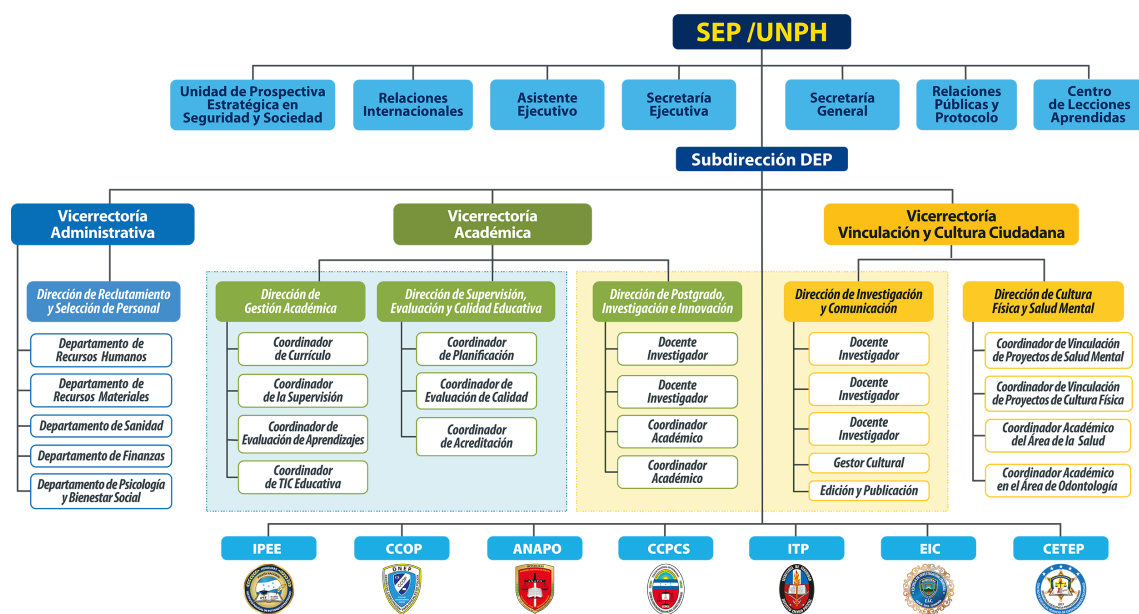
SEP /UNPH

Unidad de Prospectiva Estratégica en Seguridad y Sociedad

Relaciones Internacionales

Asistente Ejecutivo

Secretaría Ejecutiva

Secretaría General

Relaciones Públicas y Protocolo

Centro de Lecciones Aprendidas

Subdirección DEP

Vicerrectoría Administrativa

Dirección de Reclutamiento y Selección de Personal

Departamento de Recursos Humanos

Departamento de Recursos Materiales

Departamento de Sanidad

Departamento de Finanzas

Departamento de Psicología y Bienestar Social

Vicerrectoría Académica

Dirección de Gestión Académica

Coordinador de Currículo

Coordinador de la Supervisión

Coordinador de Evaluación de Aprendizajes

Coordinador de TIC Educativa

Dirección de Supervisión, Evaluación y Calidad Educativa

Coordinador de Planificación

Coordinador de Evaluación de Calidad

Coordinador de Acreditación

Dirección de Postgrado, Investigación e Innovación

Docente Investigador

Docente Investigador

Coordinador Académico

Coordinador Académico

Vicerrectoría Vinculación y Cultura Ciudadana

Dirección de Investigación y Comunicación

Docente Investigador

Docente Investigador

Docente Investigador

Gestor Cultural

Edición y Publicación

Dirección de Cultura Física y Salud Mental

Coordinador de Vinculación de Proyectos de Salud Mental

Coordinador de Vinculación de Proyectos de Cultura Física

Coordinador Académico del Área de la Salud

Coordinador Académico en el Área de Odontología

IPEE

CCOP

ANAPO

CCPCS

ITP

EIC

CETEP